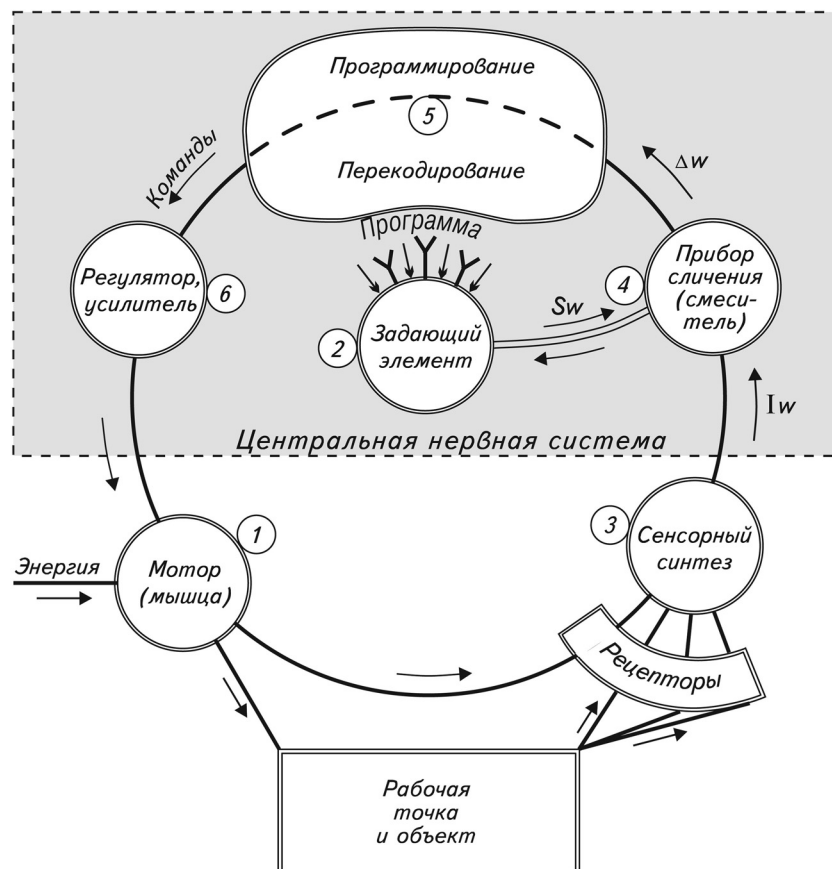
Программирование

5

Перекодирование

Команды

$\Delta w$

Программа

Регулятор, усилитель

6

2

Задающий элемент

Sw

4

Прибор сличения (смеситель)

$\mathrm{I}w$

Центральная нервная система

1

Энергия

Мотор (мышца)

3

Сенсорный синтез

Рецепторы

Рабочая точка и объект